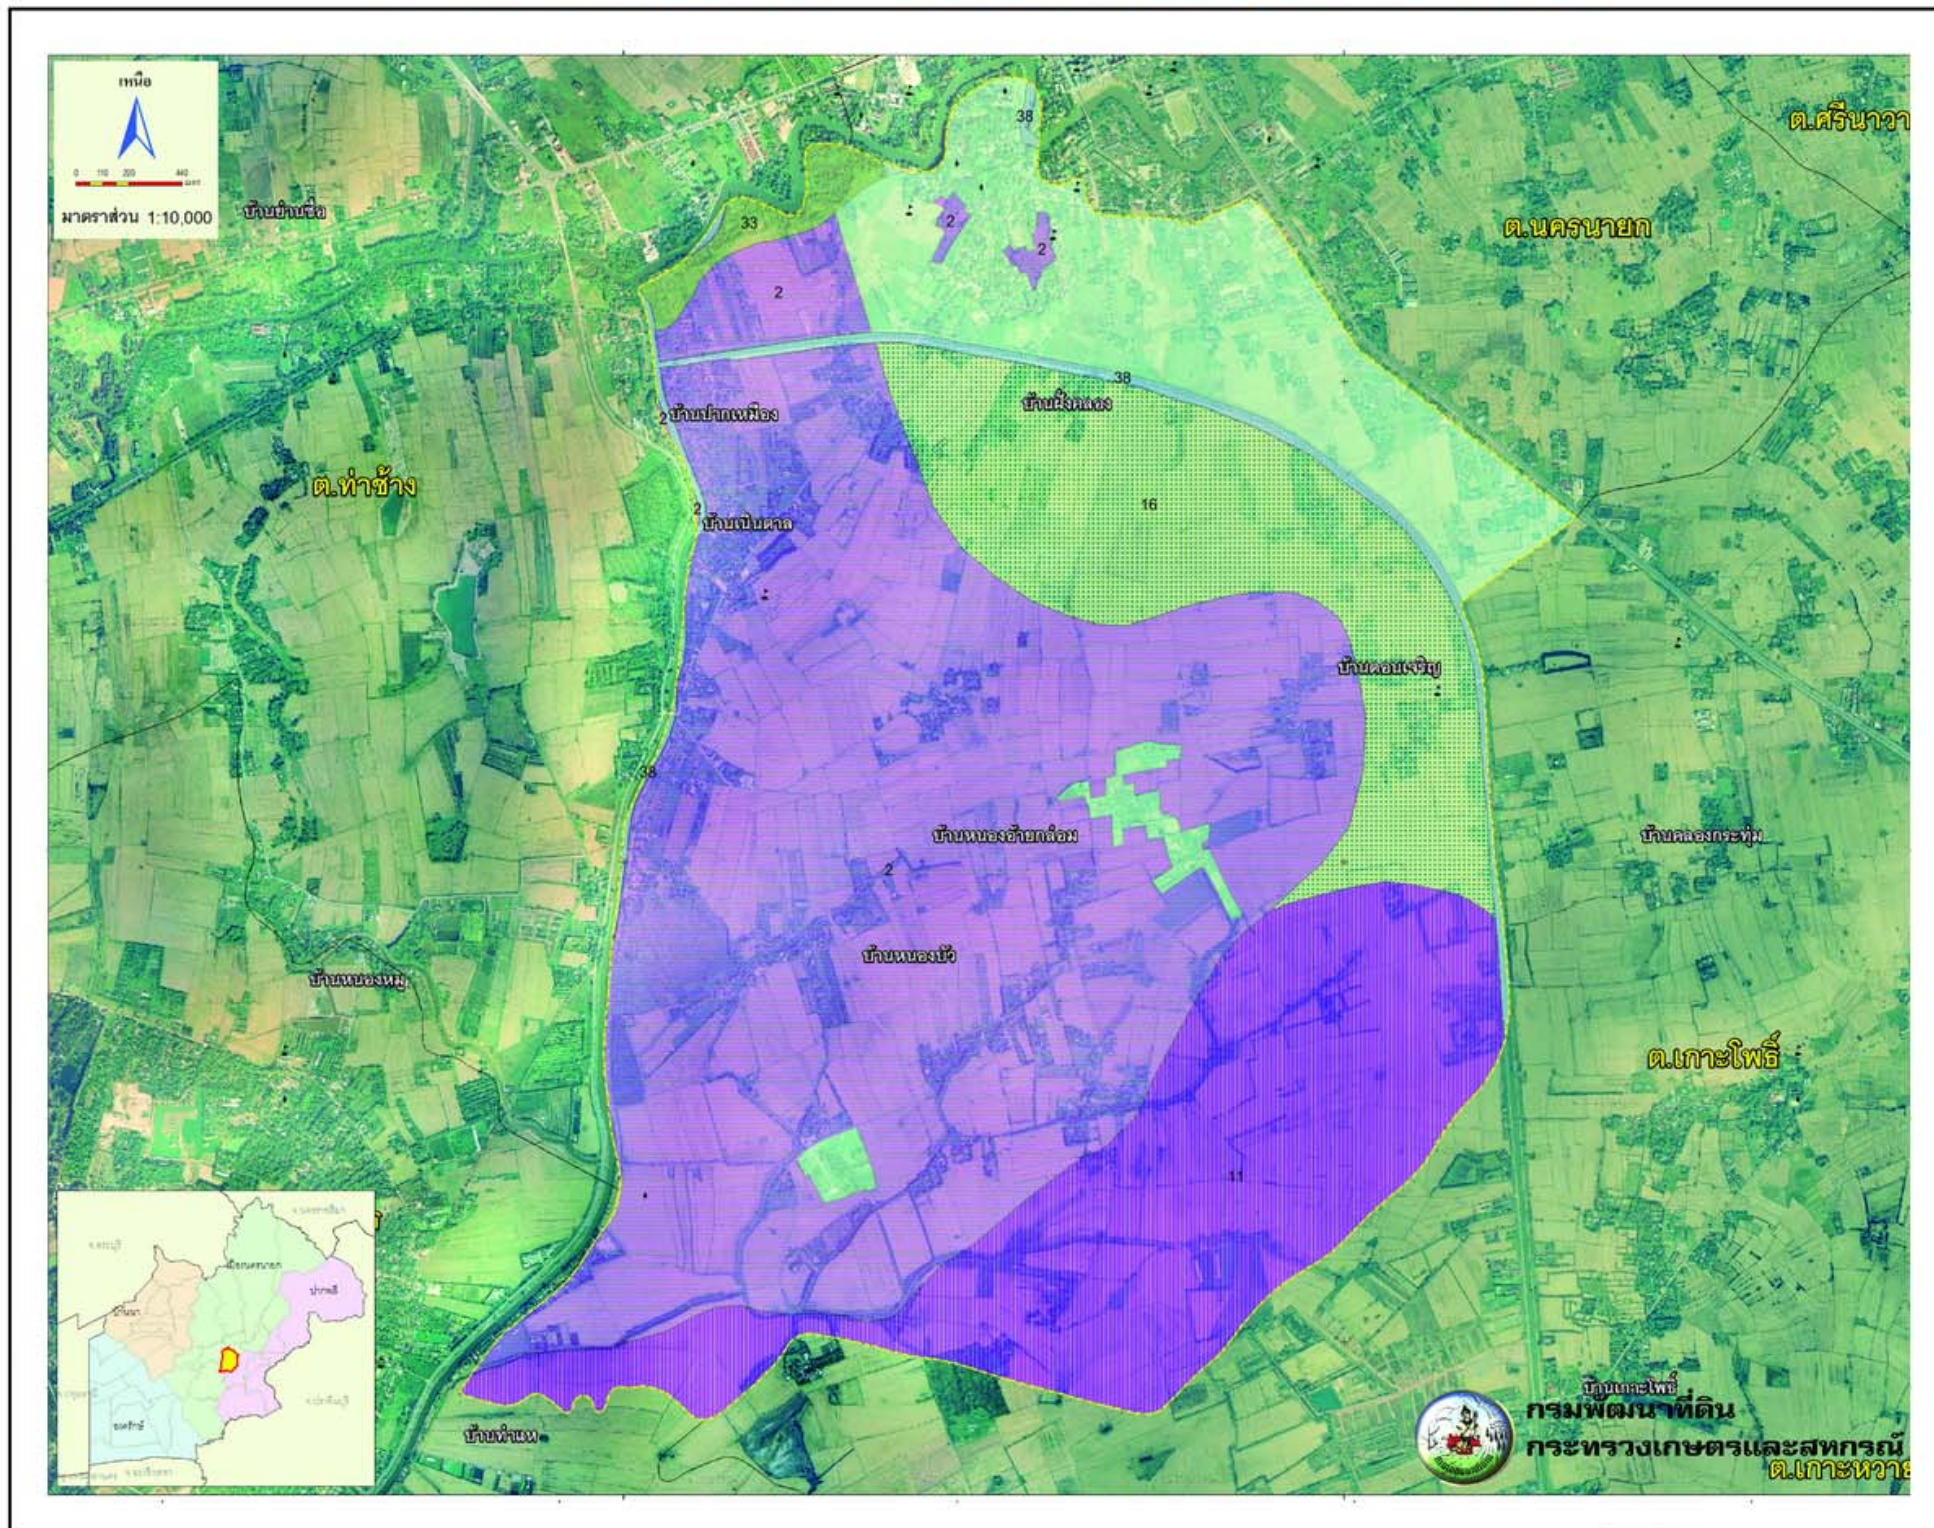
เหนือ

0 110 220 440

มาตราส่วน 1:10,000

บ้านย่านซื่อ

33

38

2

2

2

ต.ศรีนาวา

ต.นครนายก

38

บ้านปากเหมือง

2

บ้านฝั่งคลอง

ต.ท่าช้าง

2

บ้านเนินตาล

16

บ้านดอนเจริญ

38

บ้านหนองย่ายกล้อม

บ้านคลองกระทุ่ม

2

บ้านหนองบัว

บ้านหนองหมู

ต.เกาะโพธิ์

11

เมืองนครนายก

ปากพลี

บ้านนา

องครักษ์

บ้านเกาะโพธิ์

บ้านท่าแห

กรมพัฒนาที่ดิน

กระทรวงเกษตรและสหกรณ์

ต.เกาะหวาย